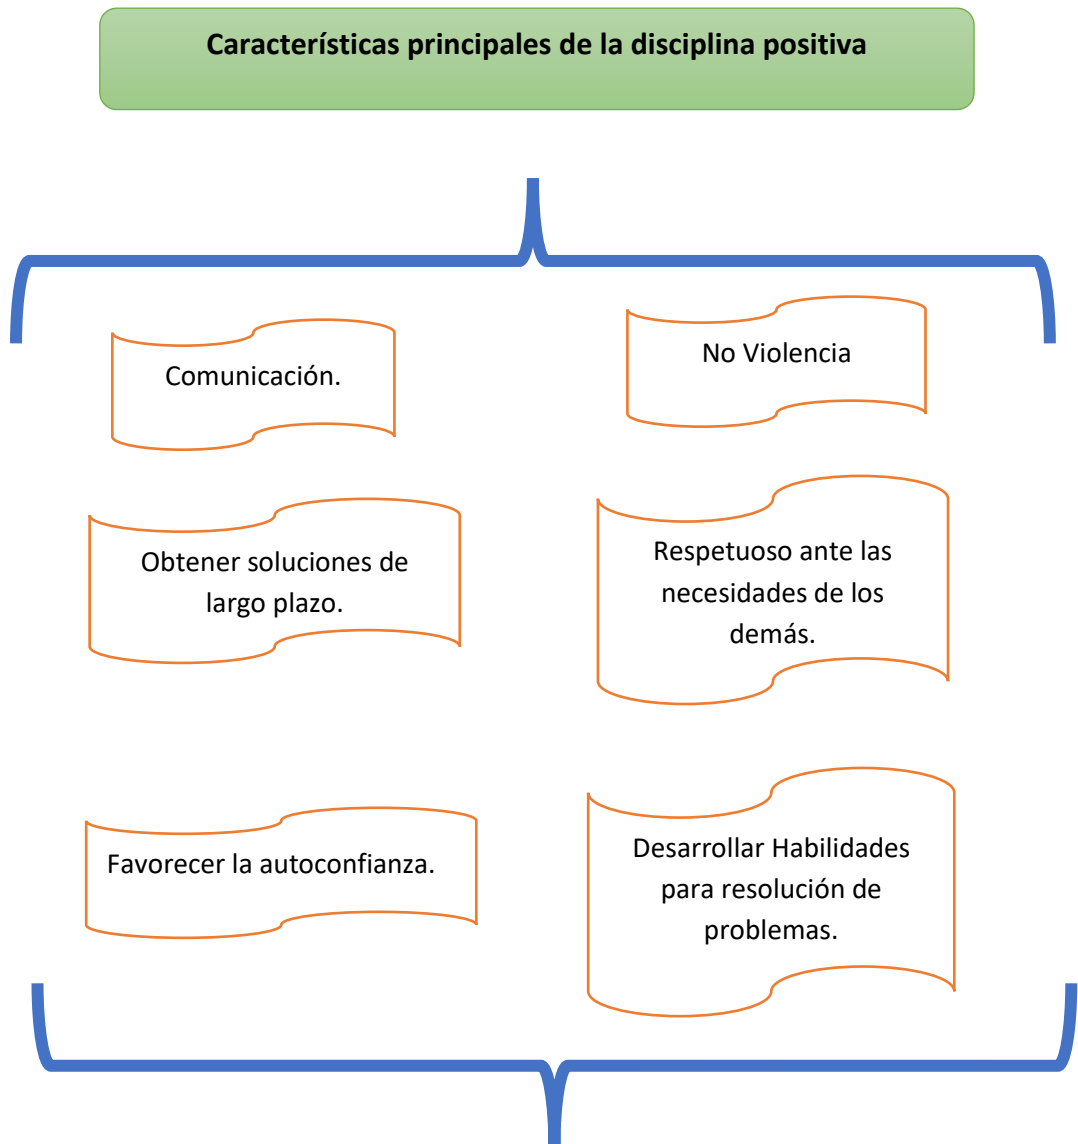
Características principales de la disciplina positiva

Comunicación.

No Violencia

Obtener soluciones de largo plazo.

Respetuoso ante las necesidades de los demás.

Favorecer la autoconfianza.

Desarrollar Habilidades para resolución de problemas.